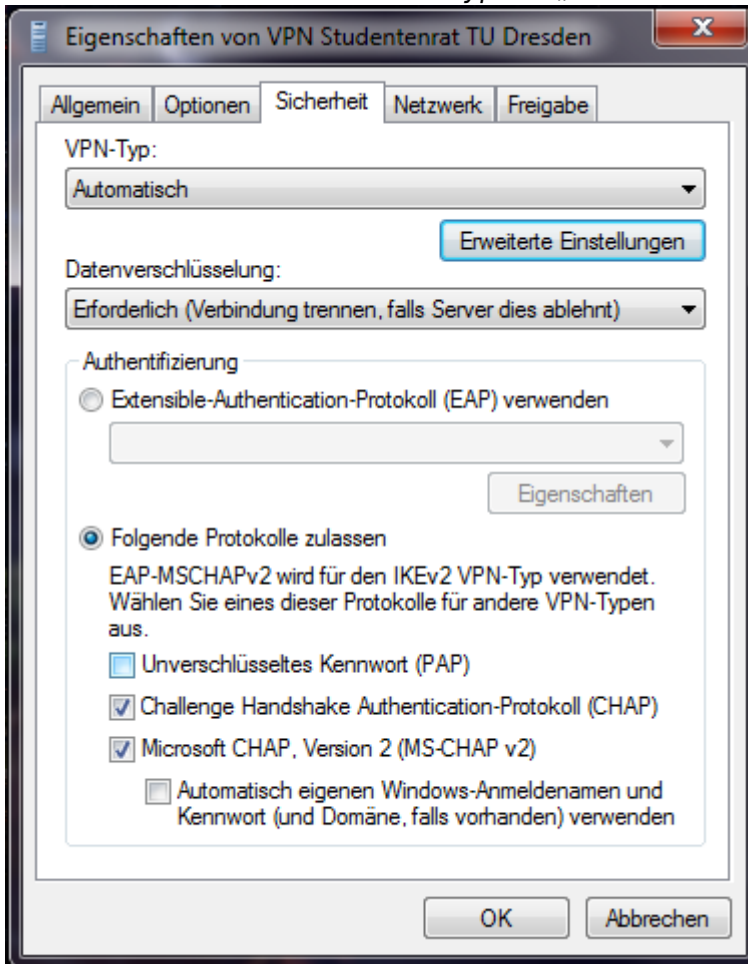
Eigenschaften von VPN Studentenrat TU Dresden

Allgemein | Optionen | Sicherheit | Netzwerk | Freigabe

VPN-Typ:

Automatisch

Erweiterte Einstellungen

Datenverschlüsselung:

Erforderlich (Verbindung trennen, falls Server dies ablehnt)

Authentifizierung

Extensible-Authentication-Protokoll (EAP) verwenden

Eigenschaften

Folgende Protokolle zulassen

EAP-MSCHAPv2 wird für den IKEv2 VPN-Typ verwendet. Wählen Sie eines dieser Protokolle für andere VPN-Typen aus.

Unverschlüsseltes Kennwort (PAP)

Challenge Handshake Authentication-Protokoll (CHAP)

Microsoft CHAP, Version 2 (MS-CHAP v2)

Automatisch eigenen Windows-Anmeldenamen und Kennwort (und Domäne, falls vorhanden) verwenden

OK

Abbrechen